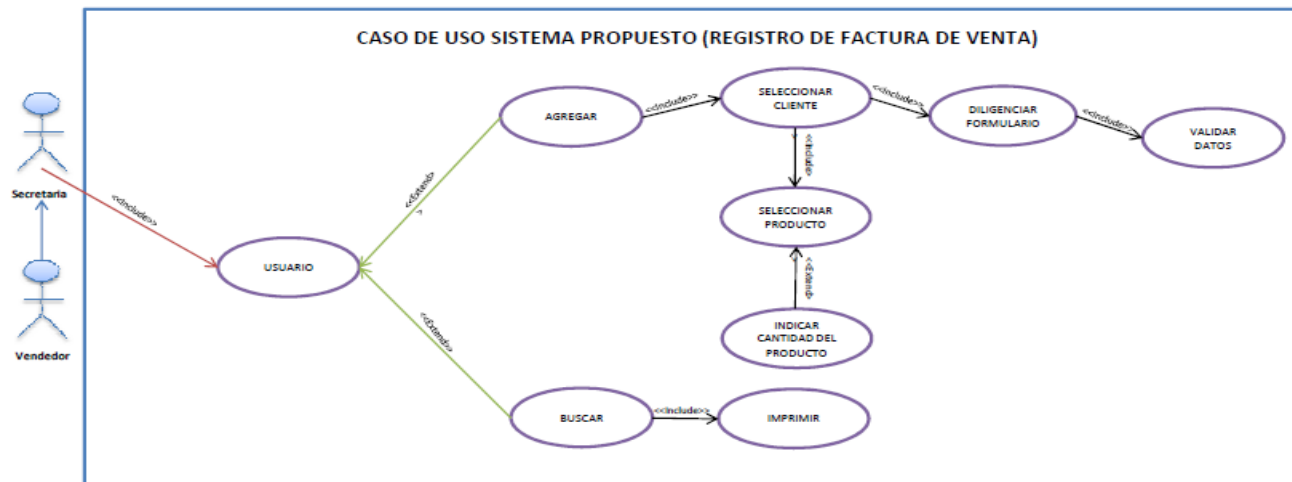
CASO DE USO SISTEMA PROPUESTO (REGISTRO DE FACTURA DE VENTA)

Secretaria

Vendedor

<<Include>>

USUARIO

<<Extend>>

AGREGAR

<<Include>>

SELECCIONAR CLIENTE

<<Include>>

DILIGENCIAR FORMULARIO

<<Include>>

VALIDAR DATOS

<<Include>>

SELECCIONAR PRODUCTO

<<Extend>>

INDICAR CANTIDAD DEL PRODUCTO

<<Extend>>

BUSCAR

<<Include>>

IMPRIMIR